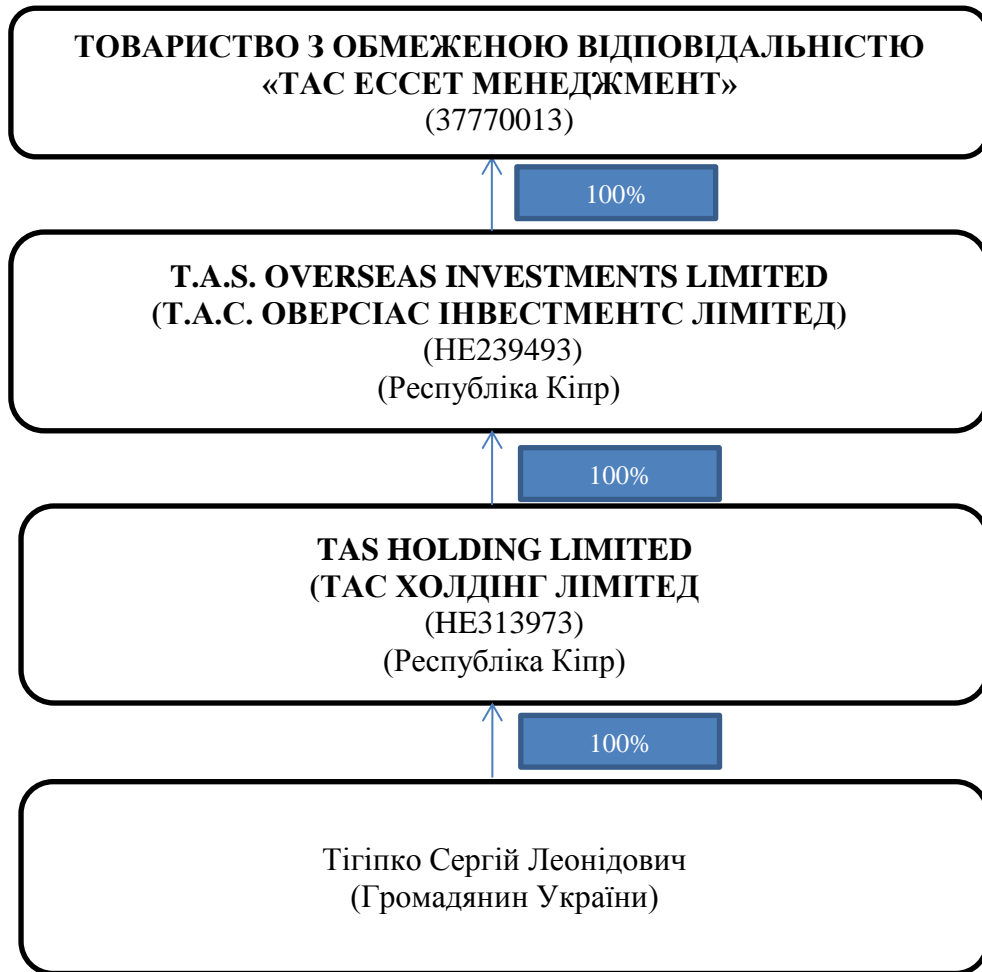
ТОВАРИСТВО З ОБМЕЖЕНОЮ ВІДПОВІДАЛЬНІСТЮ «ТАС ЕССЕТ МЕНЕДЖМЕНТ»
(37770013)

100%

T.A.S. OVERSEAS INVESTMENTS LIMITED
(Т.А.С. ОВЕРСІАС ІНВЕСТМЕНТС ЛІМІТЕД)
(НЕ239493)
(Республіка Кіпр)

100%

TAS HOLDING LIMITED
(ТАС ХОЛДІНГ ЛІМІТЕД
(НЕ313973)
(Республіка Кіпр)

100%

Тігіпко Сергій Леонідович
(Громадянин України)